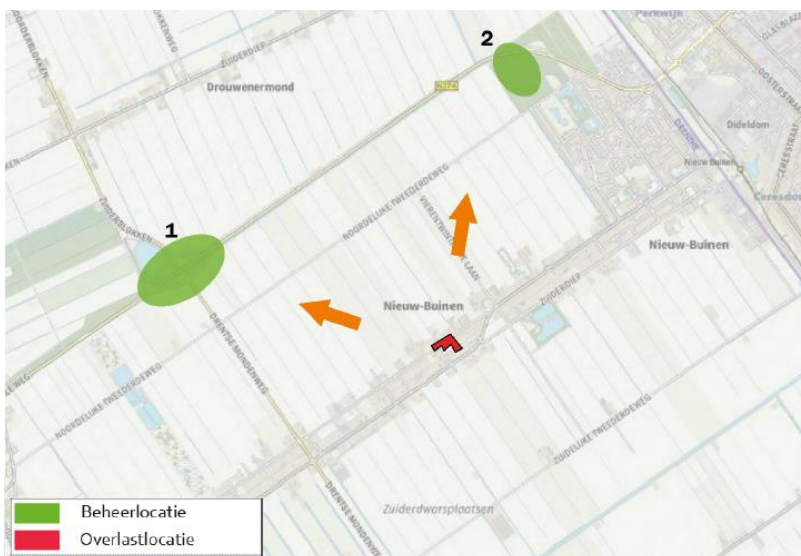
2
1
Drouwenermond
N374
ZUIDERDIEP
NOORDELIJKE TWEEDEROEWEG
VERENIGINGSLAAN
Nieuw-Buinen
Nieuw-Buinen
ZUIDERDIEP
DRENTSE MONDENWEG
NOORDELIJKE TWEEDEROEWEG
ZUIDELIJKE TWEEDEROEWEG
Zuiderdwarsplaatsen
Dideldom
Nieuw Buinen
Parkwijk
Beheerlocatie
Overlastlocatie